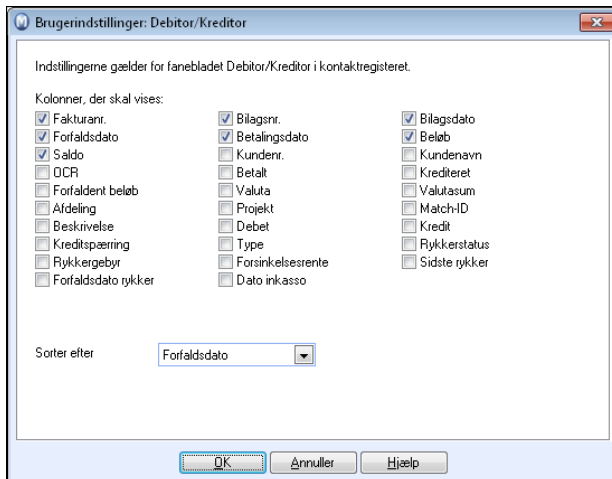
Brugerindstillinger: Debitor/Kreditor

Indstillingerne gælder for fanebladet Debitor/Kreditor i kontaktregisteret.

Kolonner, der skal vises:

Fakturanr.
Forfaldsdato
Saldo
OCR
Forfaldent beløb
Afdeling
Beskrivelse
Kreditspærring
Rykkergebyr
Forfaldsdato rykker

Bilagsnr.
Betalingsdato
Kundenr.
Betalt
Valuta
Projekt
Debet
Type
Forsinkelsesrente
Dato inkasso

Bilagsdato
Beløb
Kundenavn
Krediteret
Valutasum
Match-ID
Kredit
Rykkerstatus
Sidste rykker

Sorter efter Forfaldsdato

OK Annuller Hjælp